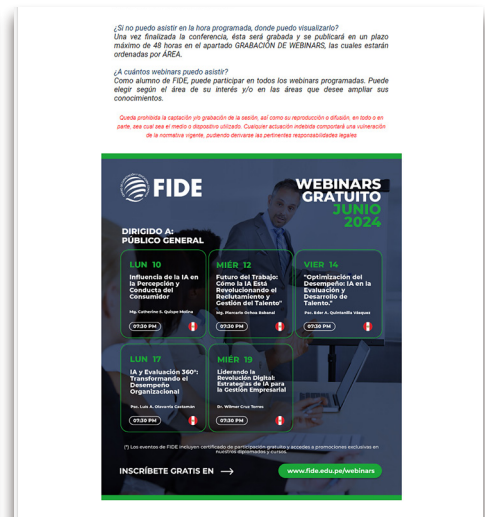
¿Si no puedo asistir en la hora programada, donde puedo visualizarlo?
Una vez finalizada la conferencia, ésta será grabada y se publicará en un plazo máximo de 48 horas en el apartado GRABACIÓN DE WEBINARS, las cuales estarán ordenadas por ÁREA.

¿A cuántos webinars puedo asistir?
Como alumno de FIDE, puede participar en todos los webinars programadas. Puede elegir según el área de su interés y/o en las áreas que desee ampliar sus conocimientos.

Queda prohibida la captación y/o grabación de la sesión, así como su reproducción o difusión, en todo o en parte, sea cual sea el medio o dispositivo utilizado. Cualquier actuación indebida comportará una vulneración de la normativa vigente, pudiendo derivarse las pertinentes responsabilidades legales.

FIDE

WEBINARS GRATUITO JUNIO 2024

DIRIGIDO A: PÚBLICO GENERAL

LUN 10
Influencia de la IA en la Percepción y Conducta del Consumidor
Mg. Catherine S. Quispe Molina
07:30 PM

MIÉR 12
Futuro del Trabajo: Cómo la IA Está Revolucionando el Reclutamiento y Gestión del Talento"
Mg. Mercedes Ochoa Babonal
07:30 PM

VIER 14
"Optimización del Desempeño: IA en la Evaluación y Desarrollo de Talento."
Por. Eder A. Quintanilla Vásquez
07:30 PM

LUN 17
IA y Evaluación 360°: Transformando el Desempeño Organizacional
Por. Luis A. Olaverria Castemán
07:30 PM

MIÉR 19
Liderando la Revolución Digital: Estrategias de IA para la Gestión Empresarial
Dr. Wilmer Cruz Torres
07:30 PM

(*) Los eventos de FIDE incluyen certificado de participación gratuito y accedes a promociones exclusivas en nuestros diplomados y cursos.

INSCRÍBETE GRATIS EN

www.fide.edu.pe/webinars